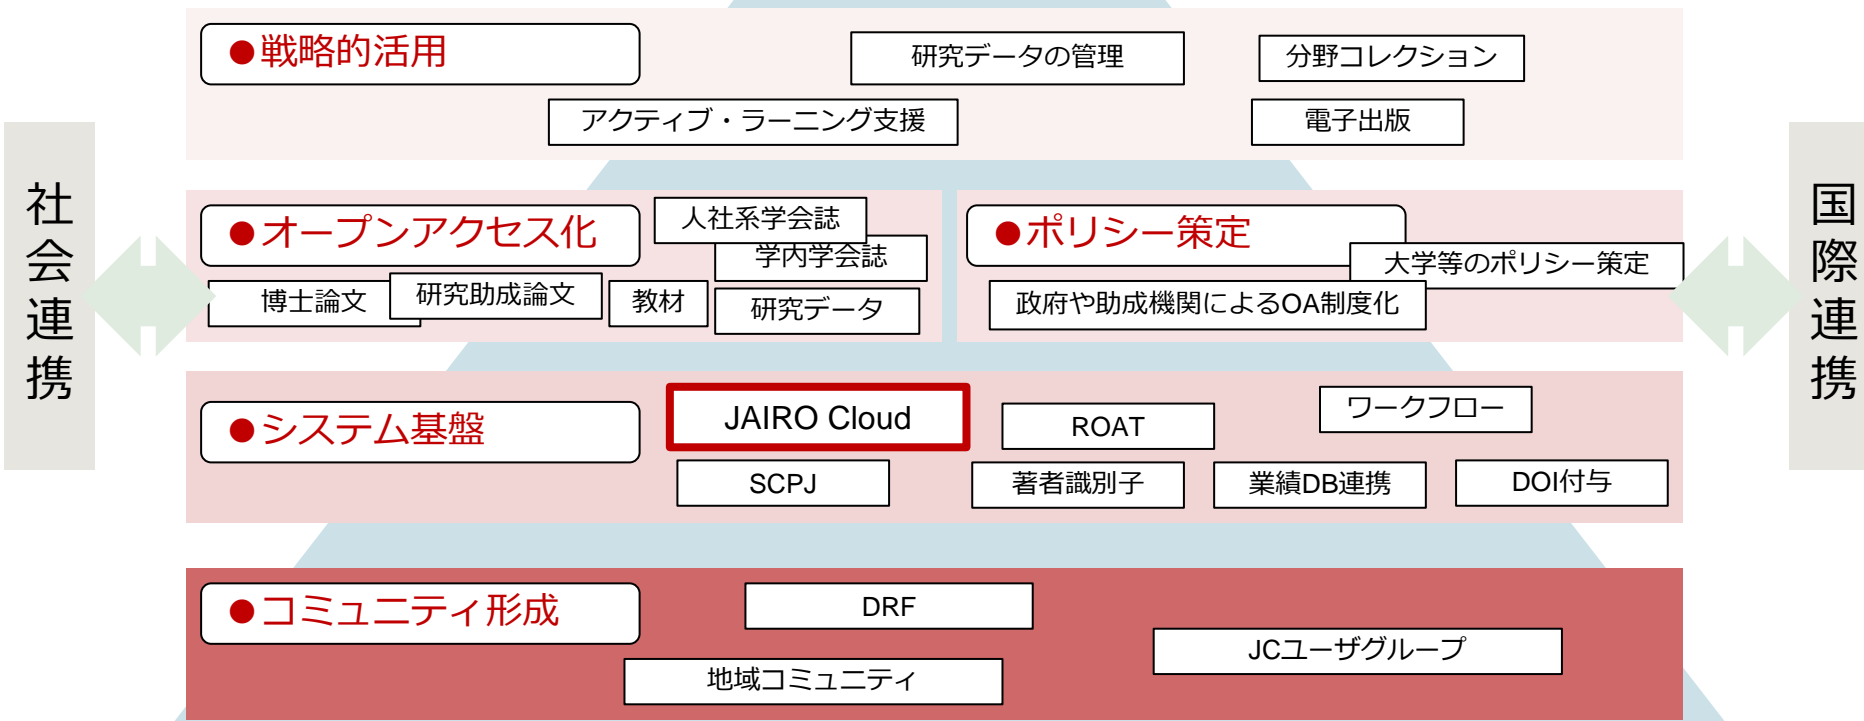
社会連携

●戦略的活用

研究データの管理

分野コレクション

アクティブ・ラーニング支援

電子出版

●オープンアクセス化

人社系学会誌

学内学会誌

博士論文

研究助成論文

教材

研究データ

●ポリシー策定

大学等のポリシー策定

政府や助成機関によるOA制度化

●システム基盤

JAIRO Cloud

ROAT

ワークフロー

SCPJ

著者識別子

業績DB連携

DOI付与

●コミュニティ形成

DRF

JCユーザグループ

地域コミュニティ

国際連携